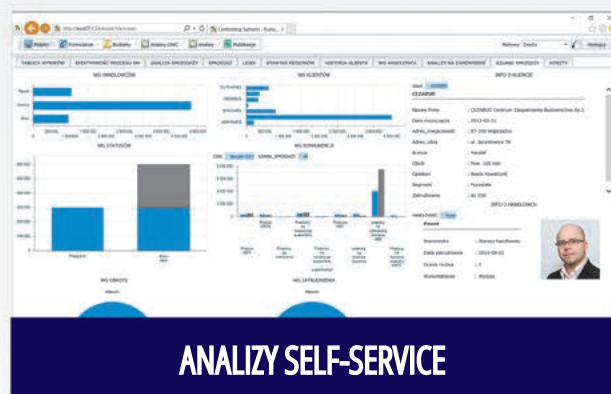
Controlling Systems - Bune...

Raporty Formularze Budżety Analizy OLAP Analizy Publikacje

Aktywny: Dawila Wyloguj

TABLICA WYNIKÓW EFEKTYWNOŚĆ PROCESU PH ANALIZA SPRZEDAŻY SPRZEDAŻ LICZBY STAN NA REGIONIE HISTORIA KLIENTA WG HANDLOWCA ANALIZY NA ZAMÓWIENIE SZANSE SPRZEDAŻY KOSZTY

WG HANDLOWCÓW

WG KLIENTÓW

INFO O KLIENCIE

CEZARUR

WG STATUSÓW

WG KONWERSJI

INFO O HANDLOWCU

WG GRUPY

WG ZATRUDNIENIA

ANALIZY SELF-SERVICE